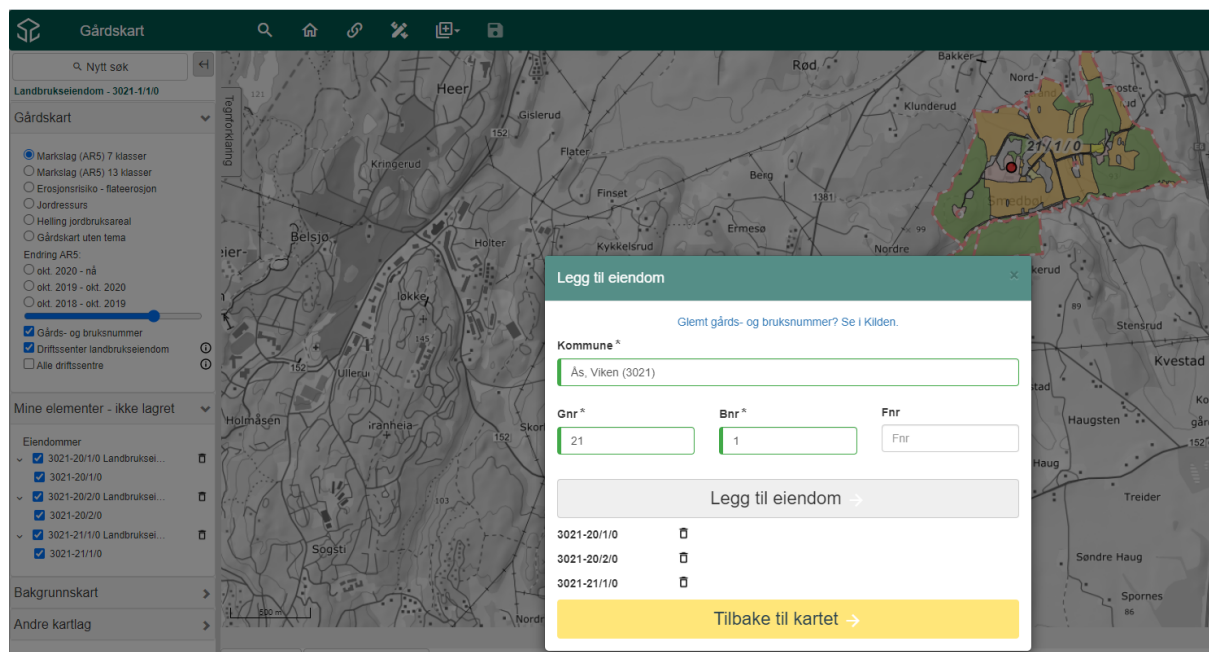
Gårdskart

Nytt søk

Landbrukseiendom - 3021-1/1/0

Gårdskart

Markslag (AR5) 7 klasser
Markslag (AR5) 13 klasser
Erosjonsrisiko - flateerosjon
Jordressurs
Helling jordbruksareal
Gårdskart uten tema
Endring AR5:
okt. 2020 - nå
okt. 2019 - okt. 2020
okt. 2018 - okt. 2019
Gårds- og bruksnummer
Driftssenter landbrukseiendom
Alle driftssentre

Mine elementer - ikke lagret

Eiendommer
3021-20/1/0 Landbruksei...
3021-20/1/0
3021-20/2/0 Landbruksei...
3021-20/2/0
3021-21/1/0 Landbruksei...
3021-21/1/0

Bakgrunnskart

Andre kartlag

Tegnforklaring

Heer
Gislerud
Kringerud
Flater
Finset
Berg
Belsjø
Holter
Kykkelsrud
Ermesø
Nordre
Løkke
Ullerud
Holmåsen
Granheia
Skor
Sogsti
Rød
Bakker
Klunderud
Nord-
Toste-
21/1/0
Smedbol
kerud
Stensrud
Kvestad
Haugsten
Haug
Treider
Søndre Haug
Spornes
121
152
1381
99
145
89
152
86
500 m

Legg til eiendom

Glemt gårds- og bruksnummer? Se i Kilden.

Kommune *
Ås, Viken (3021)

Gnr *
21
Bnr *
1
Fnr
Fnr

Legg til eiendom

3021-20/1/0
3021-20/2/0
3021-21/1/0

Tilbake til kartet